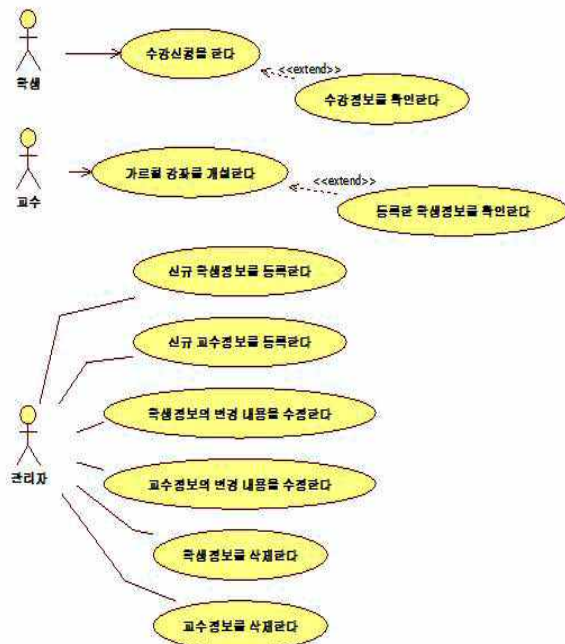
학생

수강신청을 한다

<<extend>>

수강정보를 확인한다

교수

가르칠 강좌를 개설한다

<<extend>>

등록한 학생정보를 확인한다

신규 학생정보를 등록한다

신규 교수정보를 등록한다

관리자

학생정보의 변경 내용을 수정한다

교수정보의 변경 내용을 수정한다

학생정보를 삭제한다

교수정보를 삭제한다